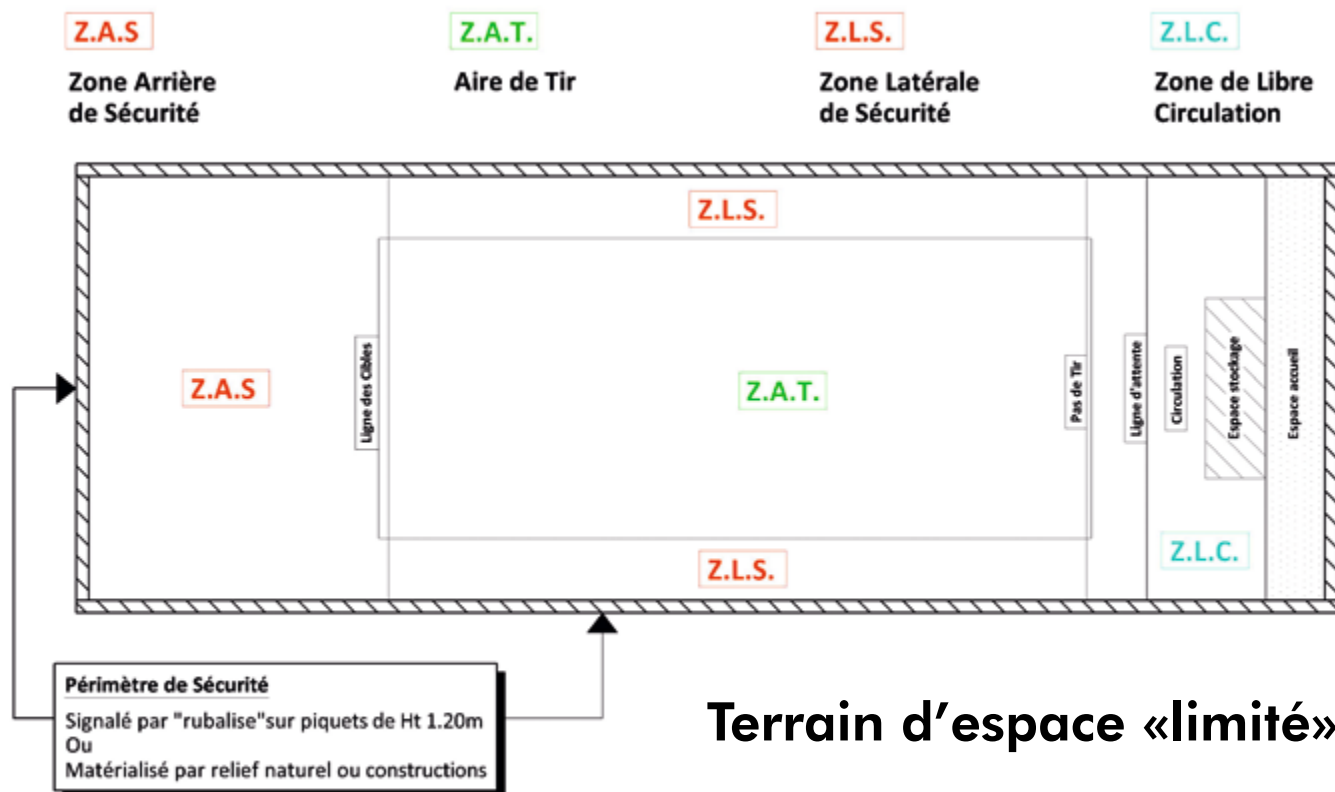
Z.A.S
Zone Arrière de Sécurité

Z.A.T.
Aire de Tir

Z.L.S.
Zone Latérale de Sécurité

Z.L.C.
Zone de Libre Circulation

Z.L.S.

Z.A.S

Ligne des Cibles

Z.A.T.

Pas de Tir

Ligne d'attente

Circulation

Espace stockage

Espace accueil

Z.L.C.

Z.L.S.

Périmètre de Sécurité

Signalé par "rubalise"sur piquets de Ht 1.20m
Ou
Matérialisé par relief naturel ou constructions

Terrain d'espace «limité»